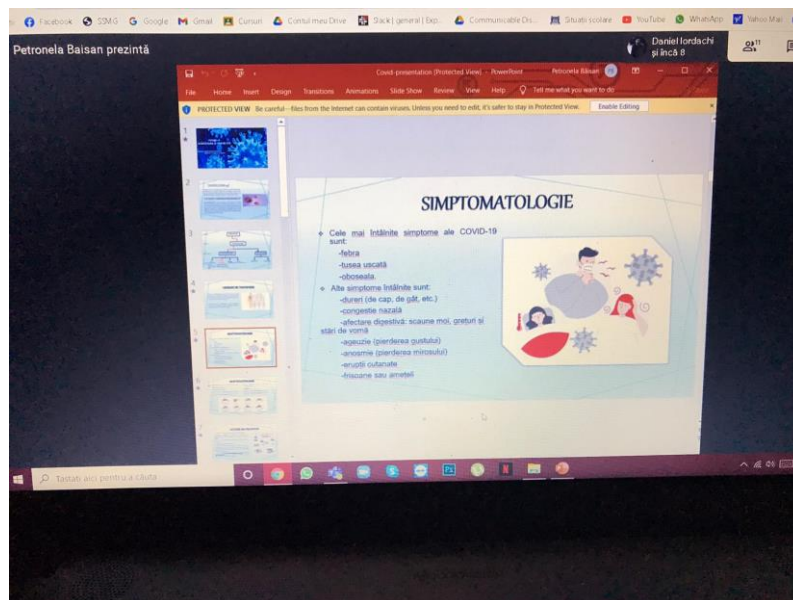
Facebook SIMG Google Gmail Cursuri Contul meu Drive Slack | general | Exp... Communicable Dis... Situatii scolare YouTube WhatsApp Yahoo Mail

Petronela Baisan prezintă

Daniel Iordachi și încă 8

Covid-presentation [Protected View] - PowerPoint Petronela Baisan

File Home Insert Design Transitions Animations Slide Show Review View Help Tell me what you want to do

PROTECTED VIEW Be careful—files from the Internet can contain viruses. Unless you need to edit, it's safer to stay in Protected View. Enable Editing

SIMPTOMATOLOGIE

Cele mai întâlnite simptome ale COVID-19 sunt:
-febra
-tusea uscată
-oboseala.
Alte simptome întâlnite sunt:
-dureri (de cap, de gât, etc.)
-congestie nazală
-afectare digestivă: scaune moi, greturi și stări de vomă
-ageuzie (pierderea gustului)
-anosmie (pierderea mirosului)
-erupții cutanate
-frisoane sau amețeli

Tastați aici pentru a căuta